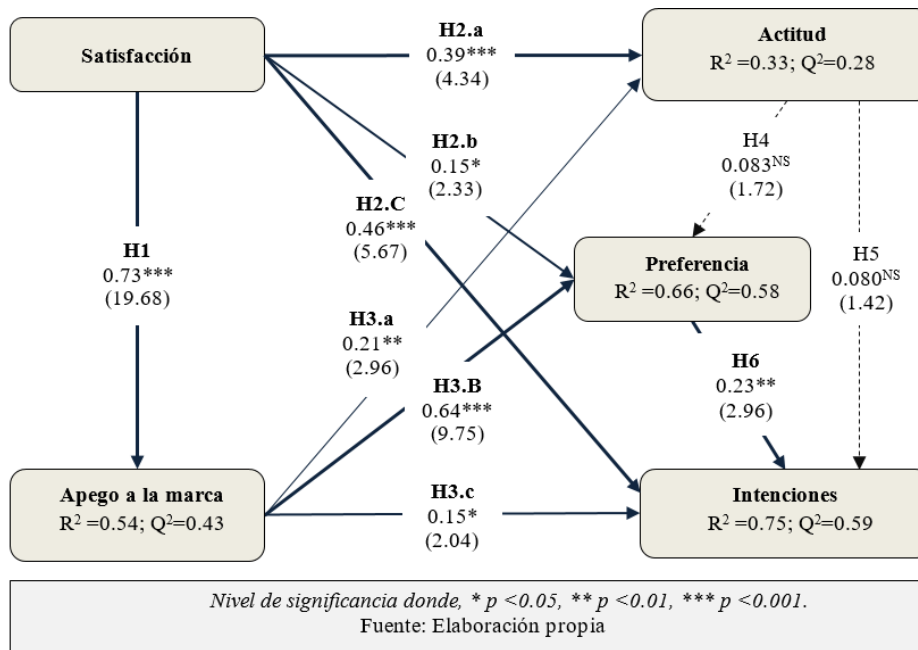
Satisfacción

H2.a
0.39***
(4.34)

Actitud
R$^2$ =0.33; Q$^2$=0.28

H2.b
0.15*
(2.33)

H4
0.083$^{NS}$
(1.72)

H2.C
0.46***
(5.67)

H1
0.73***
(19.68)

Preferencia
R$^2$ =0.66; Q$^2$=0.58

H5
0.080$^{NS}$
(1.42)

H3.a
0.21**
(2.96)

H6
0.23**
(2.96)

H3.B
0.64***
(9.75)

Apego a la marca
R$^2$ =0.54; Q$^2$=0.43

H3.c
0.15*
(2.04)

Intenciones
R$^2$ =0.75; Q$^2$=0.59

Nivel de significancia donde, * p <0.05, ** p <0.01, *** p <0.001.
Fuente: Elaboración propia